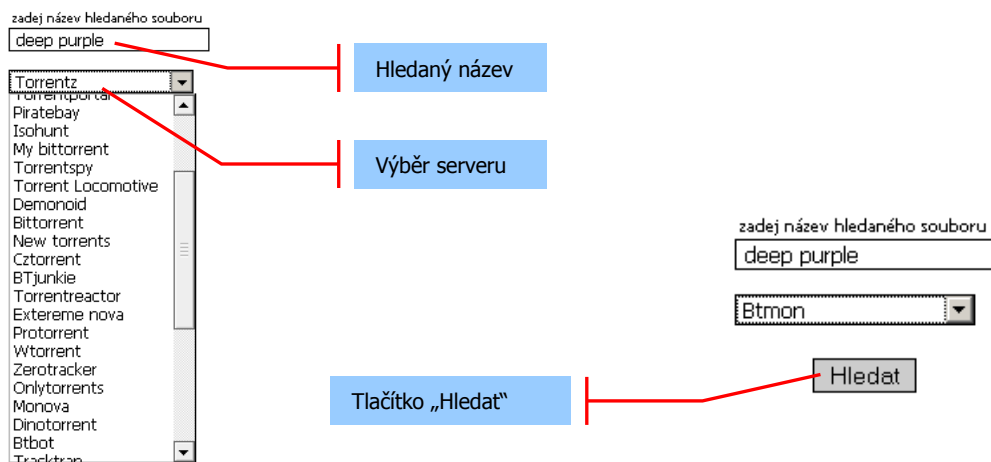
zadej název hledaného souboru
deep purple

Hledaný název

Torrentz
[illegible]
Piratebay
Isohunt
My bittorrent
Torrentspy
Torrent Locomotive
Demonoid
Bittorrent
New torrents
Cztorrent
BTjunkie
Torrentreactor
Extereme nova
Protorrent
Wtorrent
Zerotracker
Onlytorrents
Monova
Dinotorrent
Btbot
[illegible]

Výběr serveru

zadej název hledaného souboru
deep purple
Btmon

Hledat

Tlačítko „Hledat"